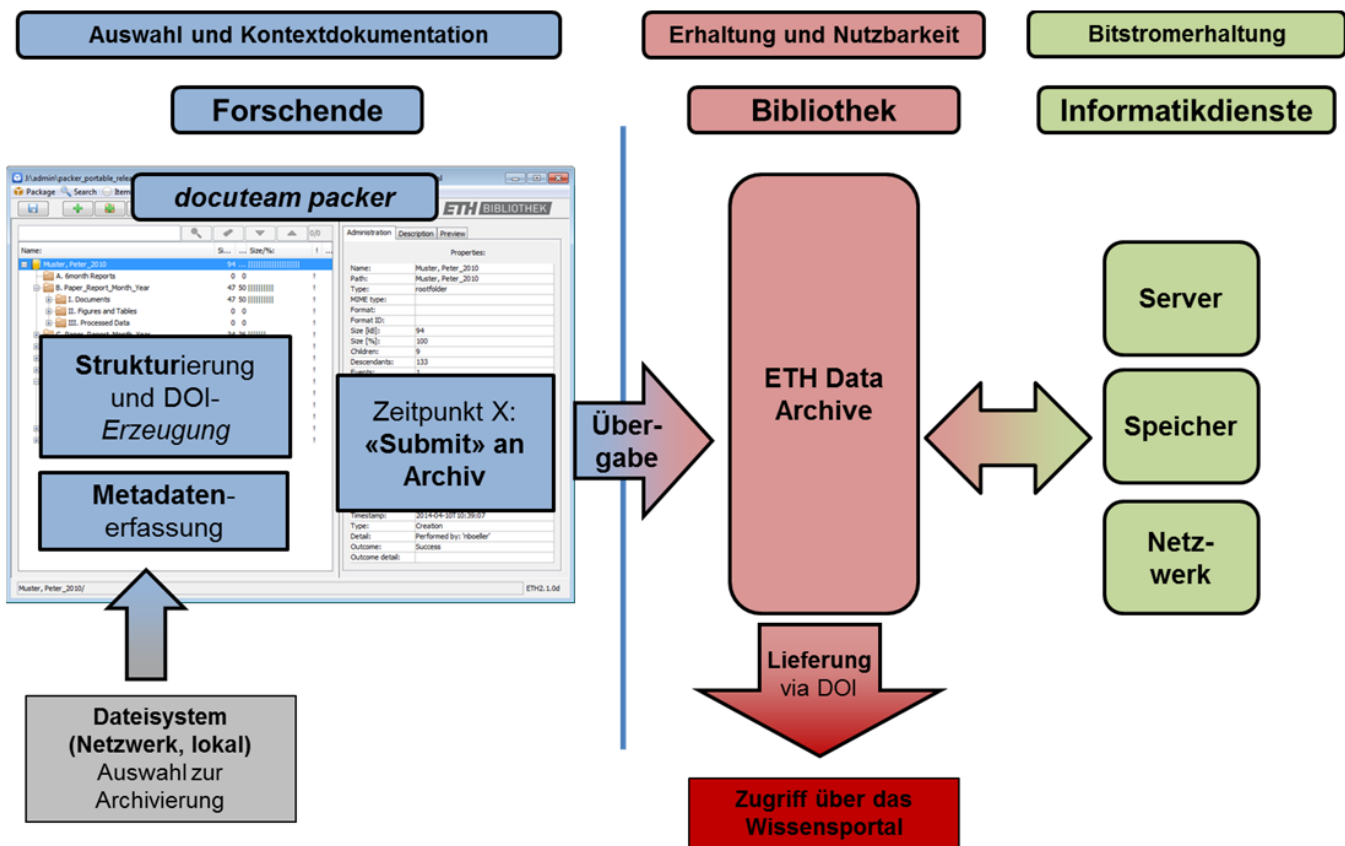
Auswahl und Kontextdokumentation

Erhaltung und Nutzbarkeit

Bitstromerhaltung

Forschende

Bibliothek

Informatikdienste

I:\admin\packer_portable_rele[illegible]

Package Search Item

docuteam packer

ETH BIBLIOTHEK

Name: Si... ... Size/%:

Muster, Peter_2010 94

A. 6month Reports 0 0

B. Paper_Report_Month_Year 47 50

I. Documents 47 50

II. Figures and Tables 0 0

III. Processed Data 0 0

Administration Description Preview

Properties:

| | |
|---|---|
| Name: | Muster, Peter_2010 |
| Path: | Muster, Peter_2010 |
| Type: | rootfolder |
| MIME type: | |
| Format: | |
| Format ID: | |
| Size [kB]: | 94 |
| Size [%]: | 100 |
| Children: | 9 |
| Descendants: | 133 |
| Events: | 1 |

| | |
|---|---|
| Timestamp: | 2014-04-10T10:39:07 |
| Type: | Creation |
| Detail: | Performed by: 'nboeller' |
| Outcome: | Success |
| Outcome detail: | |

Muster, Peter_2010/

ETH2.1.0d

Strukturierung und DOI-Erzeugung

Metadatenerfassung

Zeitpunkt X: «Submit» an Archiv

Übergabe

ETH Data Archive

Server

Speicher

Netzwerk

Lieferung via DOI

Dateisystem (Netzwerk, lokal) Auswahl zur Archivierung

Zugriff über das Wissensportal